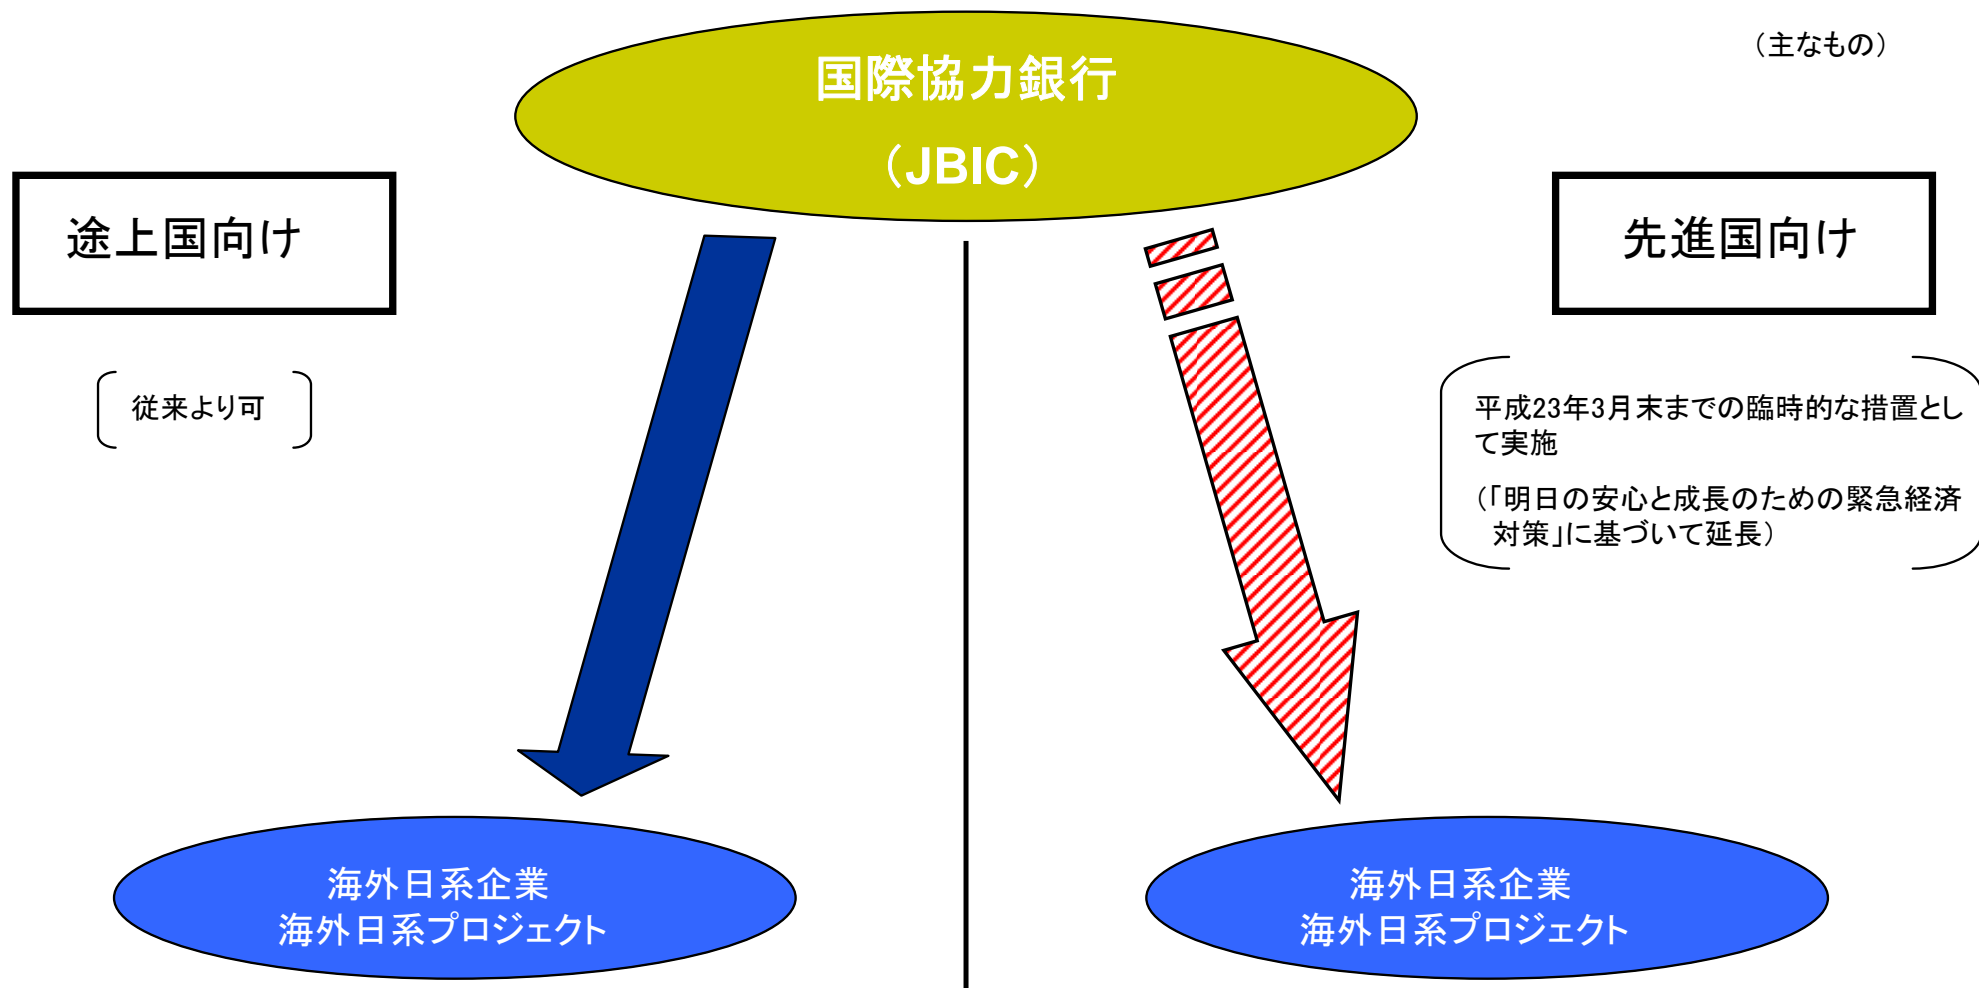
（主なもの）

国際協力銀行
（JBIC）

途上国向け

従来より可

先進国向け

平成23年3月末までの臨時的な措置として実施

（「明日の安心と成長のための緊急経済対策」に基づいて延長）

海外日系企業
海外日系プロジェクト

海外日系企業
海外日系プロジェクト